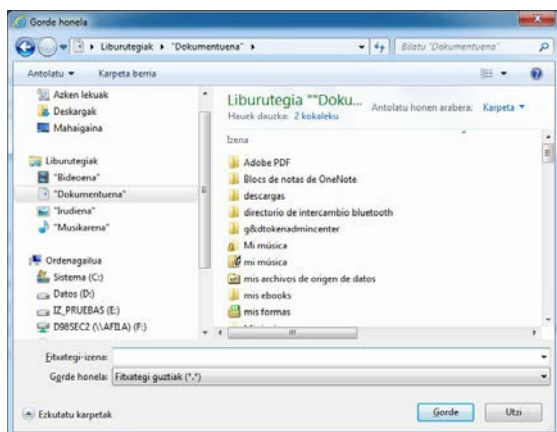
Gorde honela

Liburutegiak ▸ "Dokumentuena" ▸

Bilatu "Dokumentuena"

Antolatu ▾ Karpeta berria

Azken lekuak
Deskargak
Mahaigaina

Liburutegiak
"Bideoena"
"Dokumentuena"
"Irudiena"
"Musikarena"

Ordenagailua
Sistema (C:)
Datos (D:)
IZ_PRUEBAS (E:)
D98SEC2 (\\AFILA) (F:)

Liburutegia ""Doku...
Hauek dauzka: 2 kokaleku

Antolatu honen arabera: Karpeta ▾

Izena

Adobe PDF
Blocs de notas de OneNote
descargas
directorio de intercambio bluetooth
g8dtokenadmincenter
Mi música
mi música
mis archivos de origen de datos
mis ebooks
mis formas

Fitxategi-izena:
Gorde honela: Fitxategi guztiak (*.*)

Ezkutatu karpetak

Gorde
Utzi